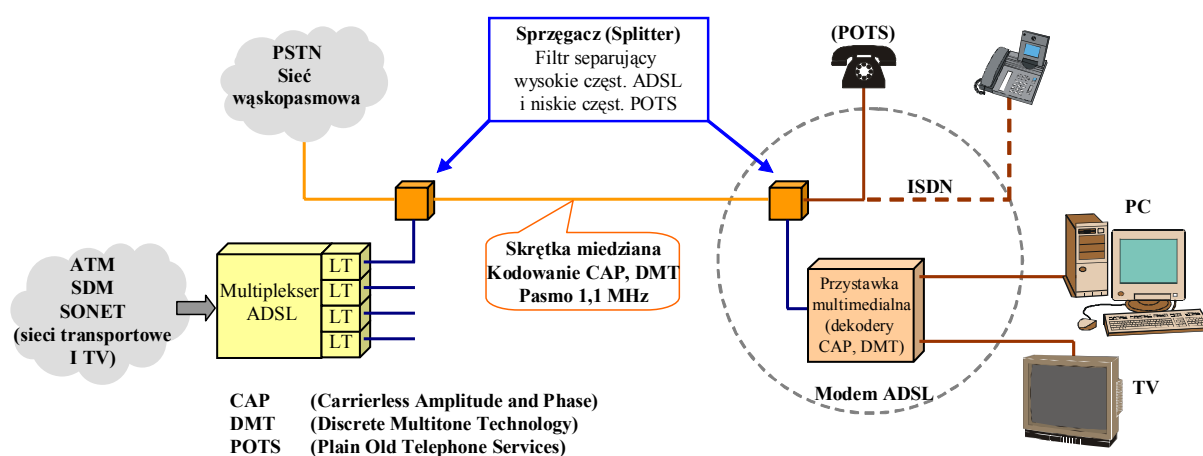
PSTN
Sieć
wąskopasmowa

Sprzęgacz (Splitter)
Filtr separujący
wysokie częst. ADSL
i niskie częst. POTS

(POTS)

ISDN

PC

ATM
SDM
SONET
(sieci transportowe
I TV)

Multiplekser
ADSL

LT
LT
LT
LT

Skrętka miedziana
Kodowanie CAP, DMT
Pasmo 1,1 MHz

Przystawka
multimedialna
(dekodery
CAP, DMT)

TV

Modem ADSL

| CAP | (Carrierless Amplitude and Phase) |
|---|---|
| DMT | (Discrete Multitone Technology) |
| POTS | (Plain Old Telephone Services) |